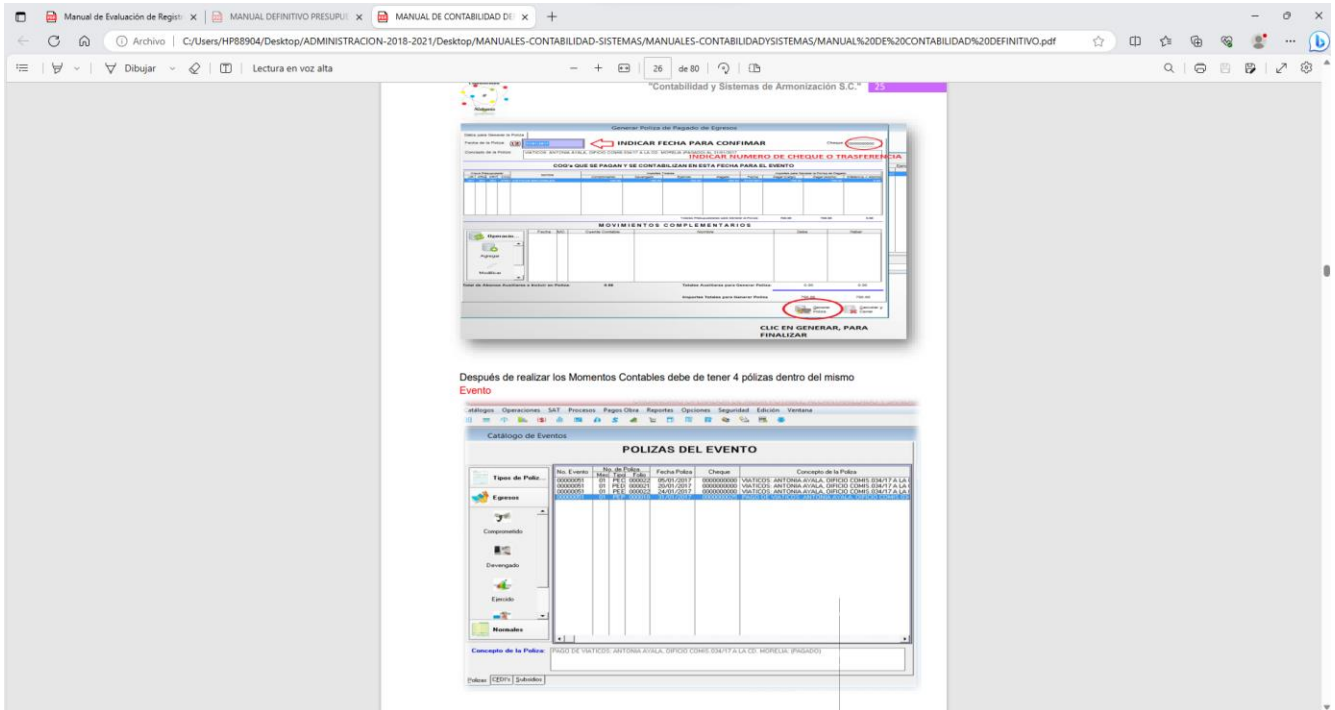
Manual de Evaluación de Regist ×
MANUAL DEFINITIVO PRESUPU ×
MANUAL DE CONTABILIDAD DE ×
+

Archivo | C:/Users/HP88904/Desktop/ADMINISTRACION-2018-2021/Desktop/MANUALES-CONTABILIDAD-SISTEMAS/MANUALES-CONTABILIDADYSISTEMAS/MANUAL%20DE%20CONTABILIDAD%20DEFINITIVO.pdf

Dibujar | Lectura en voz alta | 26 de 80

"Contabilidad y Sistemas de Armonización S.C." 25

Generar Poliza de Pagado de Egresos

Fecha de la Poliza
INDICAR FECHA PARA CONFIRMAR
Cheque
INDICAR NUMERO DE CHEQUE O TRASFERENCIA
Concepto de la Poliza: VIATICOS. ANTONIA AYALA. OFICIO COMIS.034/17 A LA CD. MORELIA (PAGADO)

COG's QUE SE PAGAN Y SE CONTABILIZAN EN ESTA FECHA PARA EL EVENTO

MOVIMIENTOS COMPLEMENTARIOS
Operación
Agregar
Modificar
Fecha
Cuenta Contable
Nombre
Debe
Haber

Total de Asientos Auxiliares a Incluir en Poliza 0.00
Totales Auxiliares para Generar Poliza 0.00 0.00
Importes Totales para Generar Poliza

Generar Poliza
Cancelar y Cerrar

CLIC EN GENERAR, PARA FINALIZAR

Después de realizar los Momentos Contables debe de tener 4 pólizas dentro del mismo Evento

Catálogos Operaciones SAT Procesos Pagos Obra Reportes Opciones Seguridad Edición Ventana

Catálogo de Eventos

POLIZAS DEL EVENTO

Tipos de Poliz...
Egresos
Comprometido
Devengado
Ejercido
Normales

| No. Evento | Mes | Tipo | Folio | Fecha Poliza | Cheque | Concepto de la Poliza |
|---|---|---|---|---|---|---|
| 00000051 | 01 | PEC | 000022 | 05/01/2017 | 0000000000 | VIATICOS. ANTONIA AYALA. OFICIO COMIS.034/17 A LA C |
| 00000051 | 01 | PED | 000021 | 20/01/2017 | 0000000000 | VIATICOS. ANTONIA AYALA. OFICIO COMIS.034/17 A LA C |
| 00000051 | 01 | PEE | 000022 | 24/01/2017 | 0000000000 | VIATICOS. ANTONIA AYALA. OFICIO COMIS.034/17 A LA C |
| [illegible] | | | | | | PAGO DE VIATICOS. ANTONIA AYALA. OFICIO COMIS.034 |

Concepto de la Poliza: PAGO DE VIATICOS. ANTONIA AYALA. OFICIO COMIS.034/17 A LA CD. MORELIA. (PAGADO)

Polizas CEDI's Subsidios